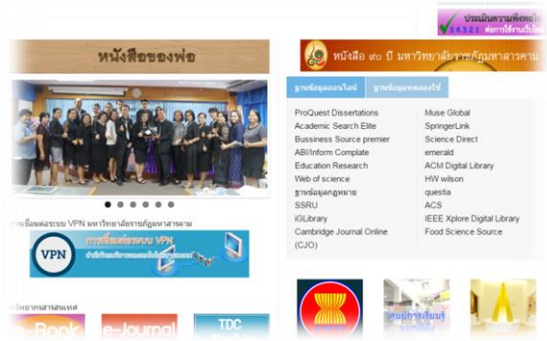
ประเมินความพึงพอใจ
34321
ต่อการใช้งานเว็บไซต์

หนังสือของพ่อ

หนังสือ ๙๐ ปี มหาวิทยาลัยราชภัฏมหาสารคาม

ฐานข้อมูลออนไลน์ | ฐานข้อมูลทดลองใช้

| | |
|---|---|
| ProQuest Dissertations | Muse Global |
| Academic Search Elite | SpringerLink |
| Bussiness Source premier | Science Direct |
| ABI/Inform Complate | emerald |
| Education Research | ACM Digital Library |
| Web of science | HW wilson |
| ฐานข้อมูลกฎหมาย | questia |
| SSRU | ACS |
| iGLibrary | IEEE Xplore Digital Library |
| Cambridge Journal Online (CJO) | Food Science Source |

การเชื่อมต่อระบบ VPN มหาวิทยาลัยราชภัฏมหาสารคาม

VPN
การเชื่อมต่อระบบ VPN
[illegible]

ทรัพยากรสารสนเทศ

e-Book
e-Journal
TDC

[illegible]